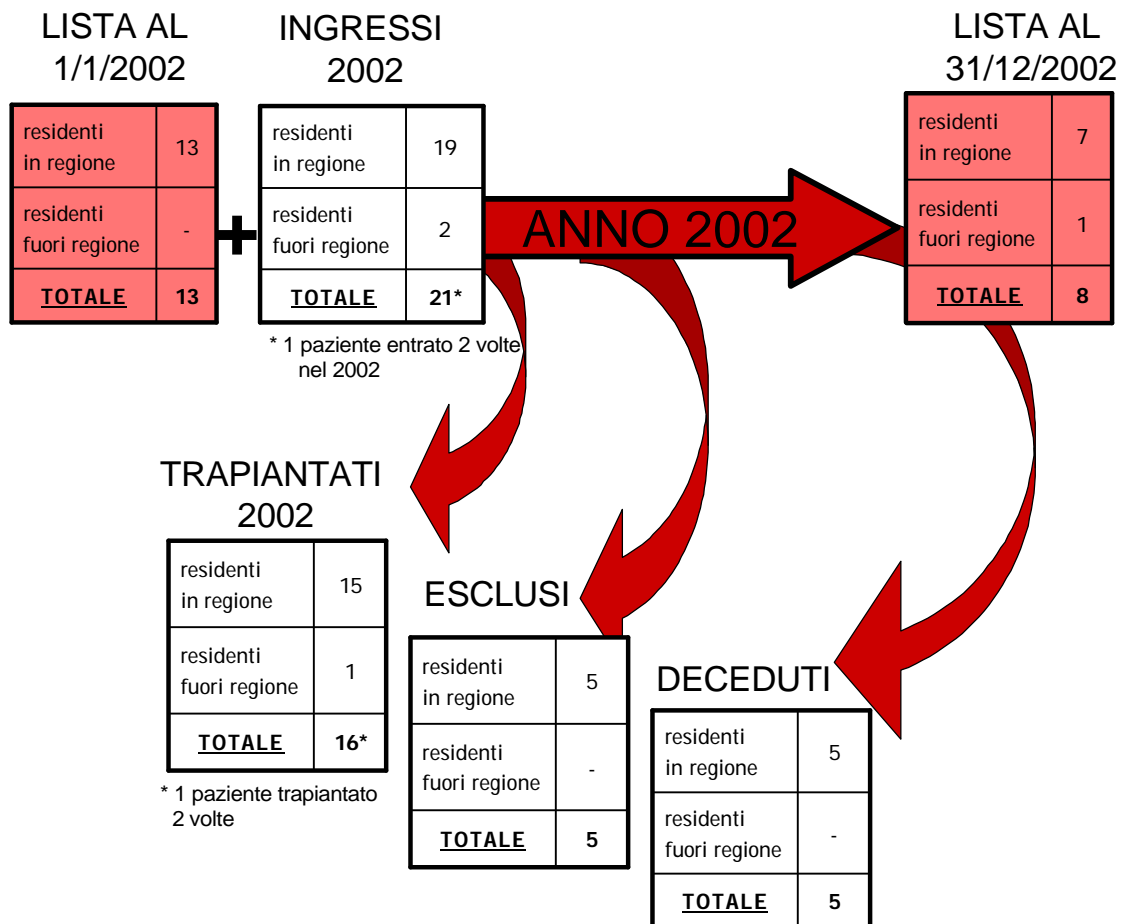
LISTA AL 1/1/2002

| residenti in regione | 13 |
|---|---|
| residenti fuori regione | - |
| TOTALE | 13 |

+

INGRESSI 2002

| residenti in regione | 19 |
|---|---|
| residenti fuori regione | 2 |
| TOTALE | 21* |

* 1 paziente entrato 2 volte nel 2002

ANNO 2002

LISTA AL 31/12/2002

| residenti in regione | 7 |
|---|---|
| residenti fuori regione | 1 |
| TOTALE | 8 |

TRAPIANTATI 2002

| residenti in regione | 15 |
|---|---|
| residenti fuori regione | 1 |
| TOTALE | 16* |

* 1 paziente trapiantato 2 volte

ESCLUSI

| residenti in regione | 5 |
|---|---|
| residenti fuori regione | - |
| TOTALE | 5 |

DECEDUTI

| residenti in regione | 5 |
|---|---|
| residenti fuori regione | - |
| TOTALE | 5 |